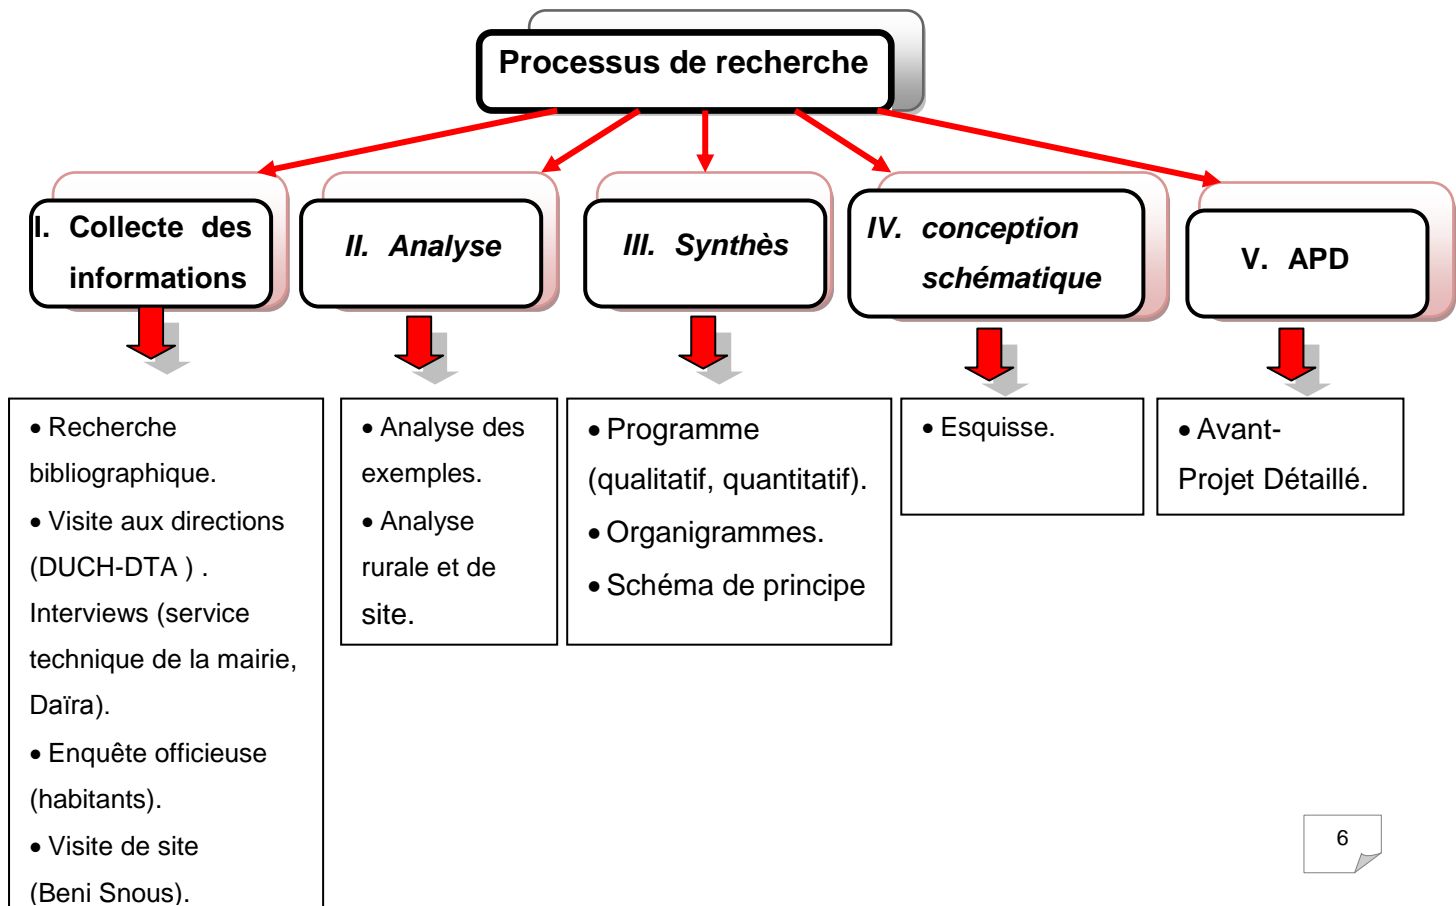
Processus de recherche

I. Collecte des informations

II. Analyse

III. Synthès

IV. conception schématique

V. APD

• Recherche bibliographique.
• Visite aux directions (DUCH-DTA ) . Interviews (service technique de la mairie, Daïra).
• Enquête officieuse (habitants).
• Visite de site (Beni Snous).

• Analyse des exemples.
• Analyse rurale et de site.

• Programme (qualitatif, quantitatif).
• Organigrammes.
• Schéma de principe

• Esquisse.

• Avant-Projet Détaillé.

6